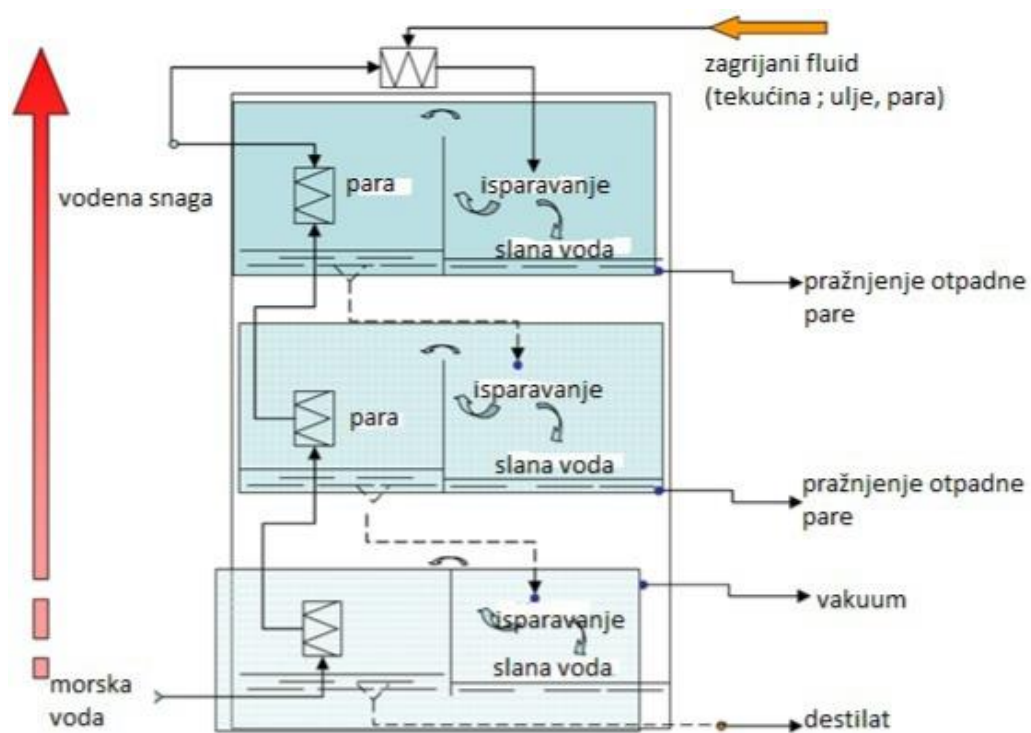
zagrijani fluid
(tekućina ; ulje, para)

vodena snaga

para

isparavanje

slana voda

pražnjenje otpadne pare

para

isparavanje

slana voda

pražnjenje otpadne pare

vakuum

isparavanje

slana voda

morska voda

destilat